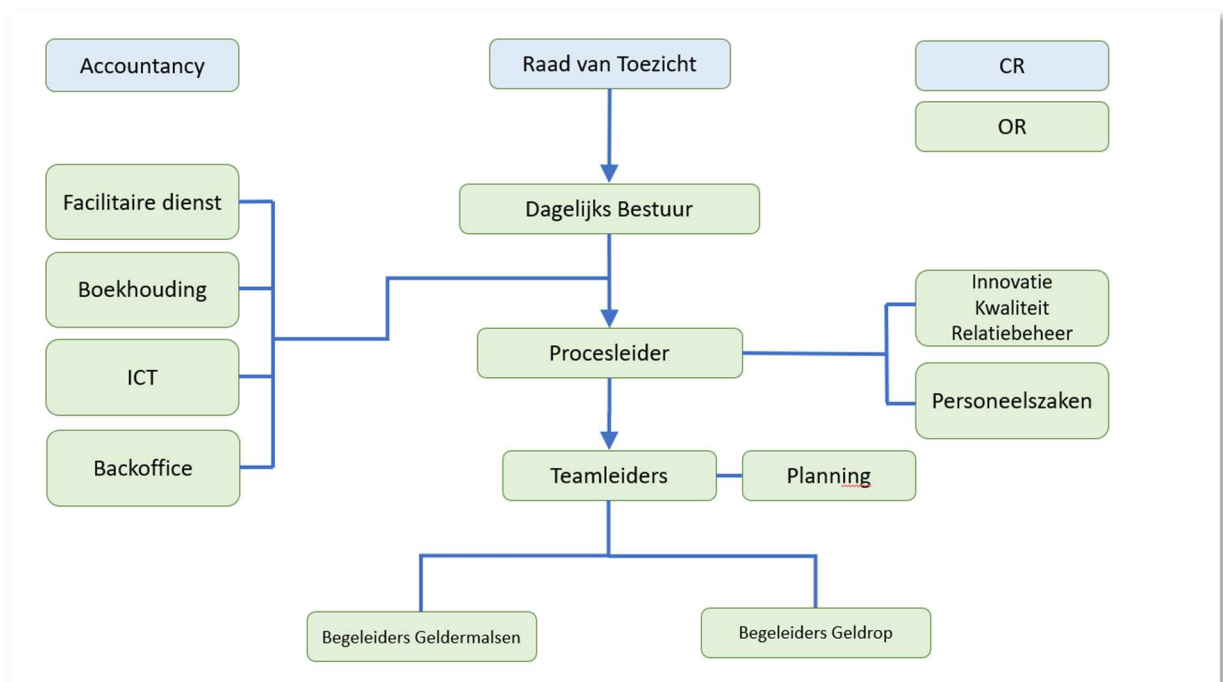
Accountancy

Raad van Toezicht

CR

OR

Facilitaire dienst

Boekhouding

ICT

Backoffice

Dagelijks Bestuur

Procesleider

Innovatie
Kwaliteit
Relatiebeheer

Personeelszaken

Teamleiders

Planning

Begeleiders Geldermalsen

Begeleiders Geldrop